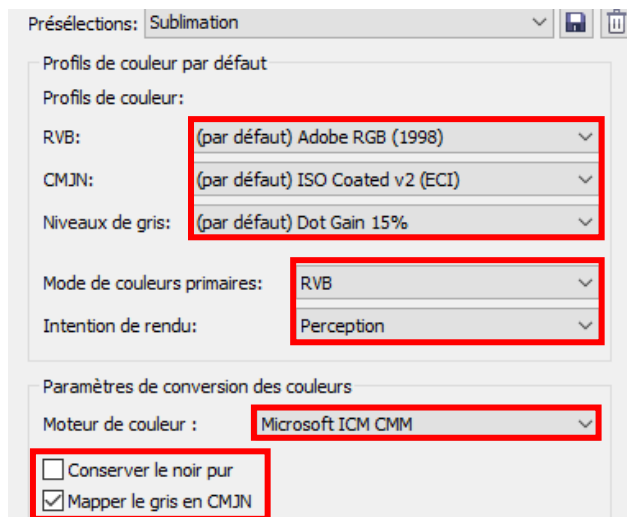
Présélections: Sublimation

Profils de couleur par défaut

Profils de couleur:

RVB: (par défaut) Adobe RGB (1998)

CMJN: (par défaut) ISO Coated v2 (ECI)

Niveaux de gris: (par défaut) Dot Gain 15%

Mode de couleurs primaires: RVB

Intention de rendu: Perception

Paramètres de conversion des couleurs

Moteur de couleur : Microsoft ICM CMM

Conserver le noir pur

Mapper le gris en CMJN